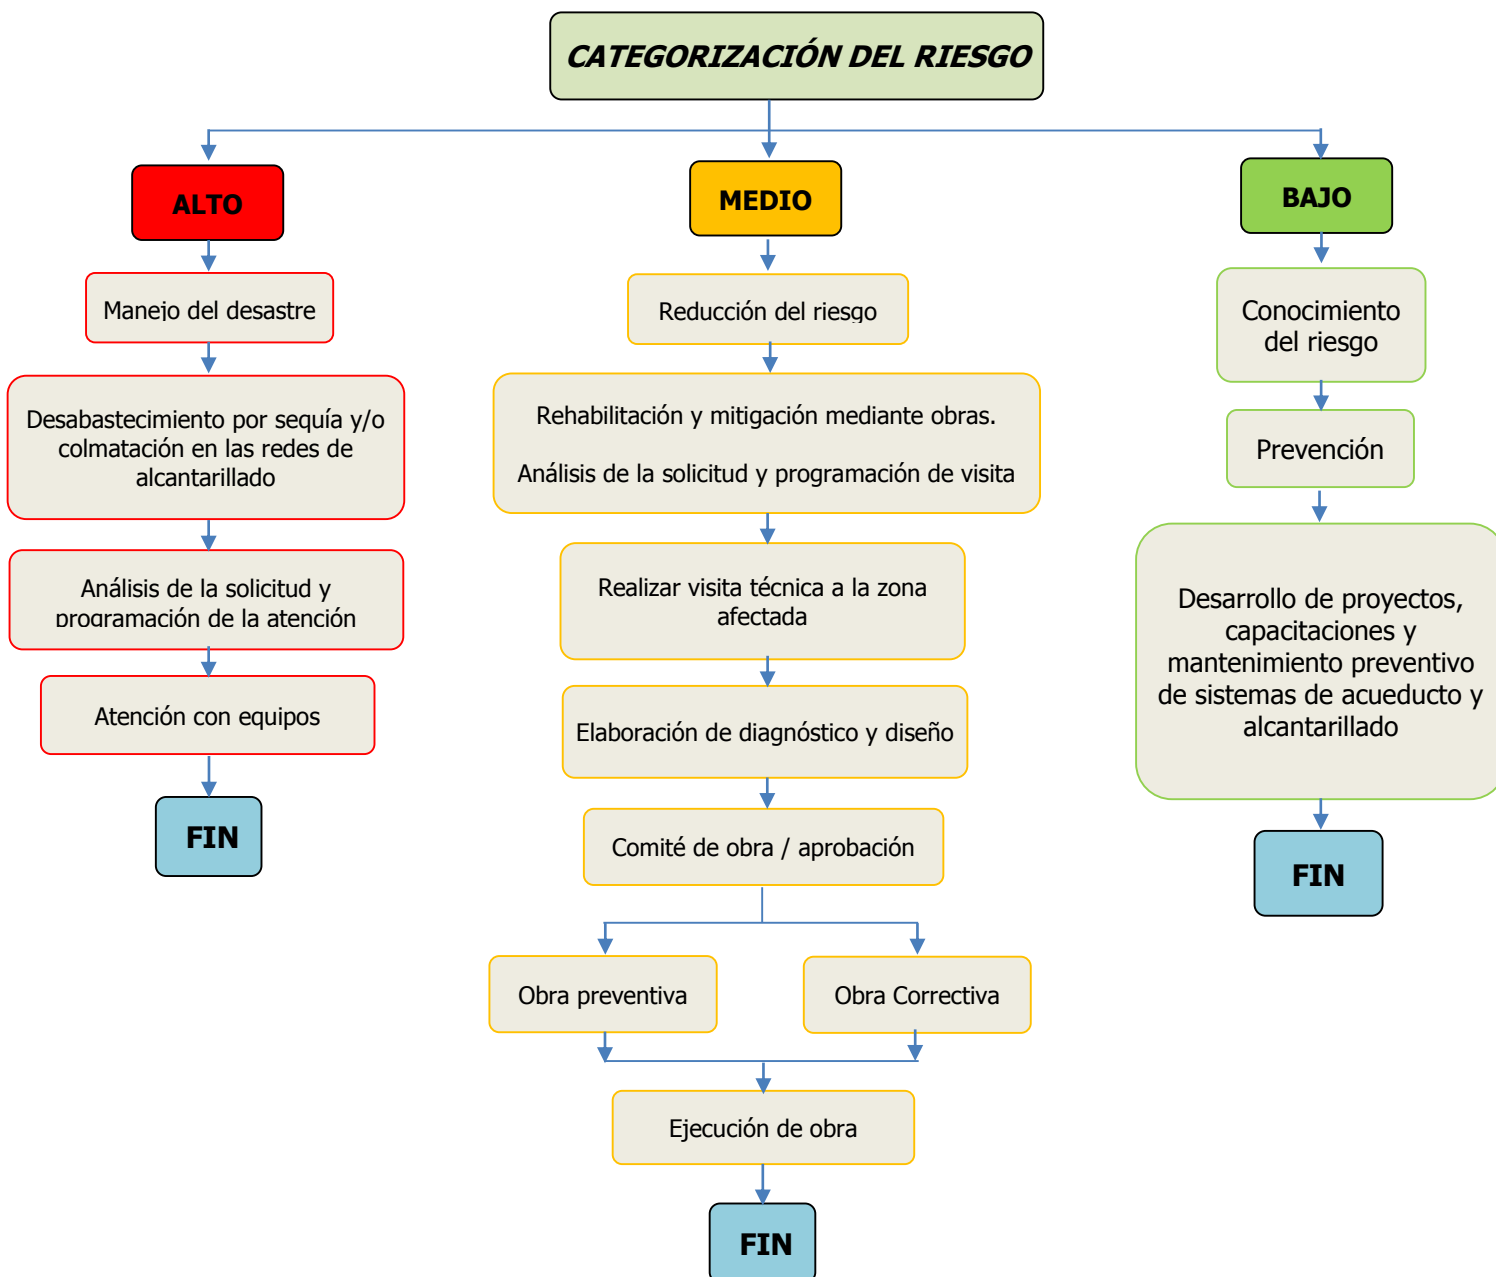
CATEGORIZACIÓN DEL RIESGO

ALTO

Manejo del desastre

Desabastecimiento por sequía y/o colmatación en las redes de alcantarillado

Análisis de la solicitud y programación de la atención

Atención con equipos

FIN

MEDIO

Reducción del riesgo

Rehabilitación y mitigación mediante obras.

Análisis de la solicitud y programación de visita

Realizar visita técnica a la zona afectada

Elaboración de diagnóstico y diseño

Comité de obra / aprobación

Obra preventiva

Obra Correctiva

Ejecución de obra

FIN

BAJO

Conocimiento del riesgo

Prevención

Desarrollo de proyectos, capacitaciones y mantenimiento preventivo de sistemas de acueducto y alcantarillado

FIN